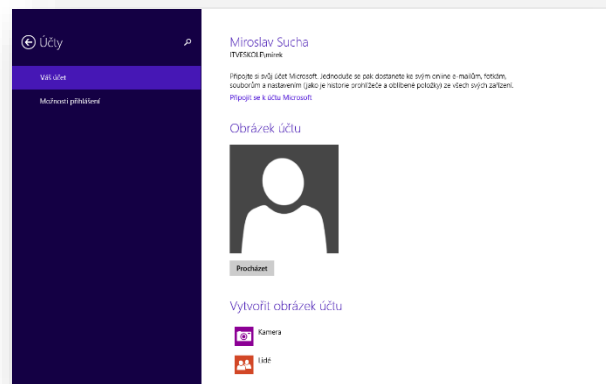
Účty

Váš účet

Možnosti přihlášení

Miroslav Sucha

ITVESKOI\Fuměrek

Připojte si svůj účet Microsoft. Jednoduše se pak dostanete ke svým online e-mailům, fotkám, souborům a nastavením (jako je historie prohlížeče a oblíbené položky) ze všech svých zařízení.

Připojit se k účtu Microsoft

Obrázek účtu

Procházet

Vytvořit obrázek účtu

Kamera

Lidé